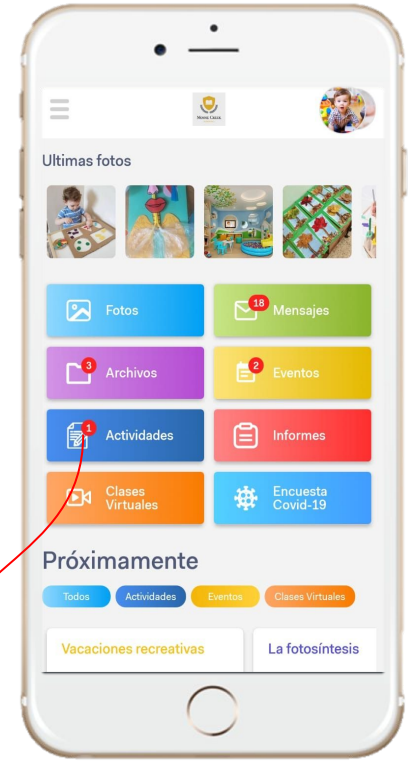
Ultimas fotos

Fotos

18 Mensajes

3 Archivos

2 Eventos

1 Actividades

Informes

Clases Virtuales

Encuesta Covid-19

Próximamente

Todos Actividades Eventos Clases Virtuales

Vacaciones recreativas

La fotosíntesis